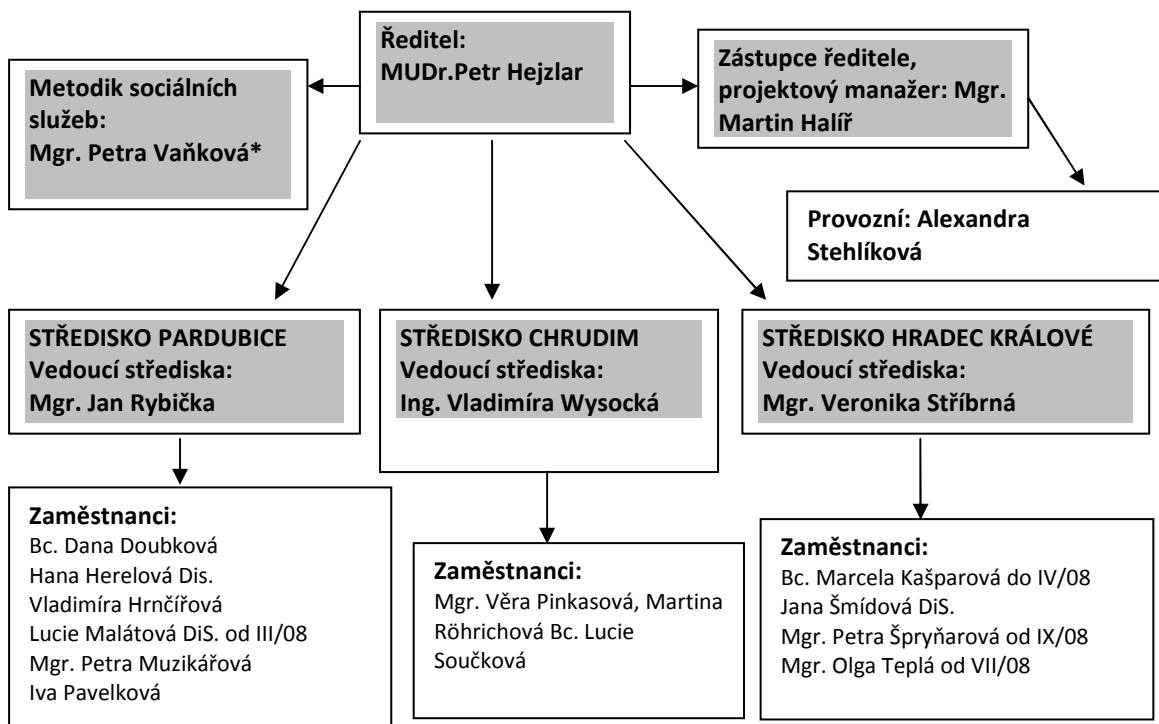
Ředitel:
MUDr.Petr Hejzlar

Metodik sociálních služeb:
Mgr. Petra Vaňková*

Zástupce ředitele, projektový manažer: Mgr. Martin Halíř

Provozní: Alexandra Stehlíková

STŘEDISKO PARDUBICE
Vedoucí střediska:
Mgr. Jan Rybička

Zaměstnanci:
Bc. Dana Doubková
Hana Herelová Dis.
Vladimíra Hrnčířová
Lucie Malátová DiS. od III/08
Mgr. Petra Muzikářová
Iva Pavelková

STŘEDISKO CHRUDIM
Vedoucí střediska:
Ing. Vladimíra Wysocká

Zaměstnanci:
Mgr. Věra Pinkasová, Martina Röhrichová Bc. Lucie Součková

STŘEDISKO HRADEC KRÁLOVÉ
Vedoucí střediska:
Mgr. Veronika Stříbrná

Zaměstnanci:
Bc. Marcela Kašparová do IV/08
Jana Šmídová DiS.
Mgr. Petra Špryňarová od IX/08
Mgr. Olga Teplá od VII/08